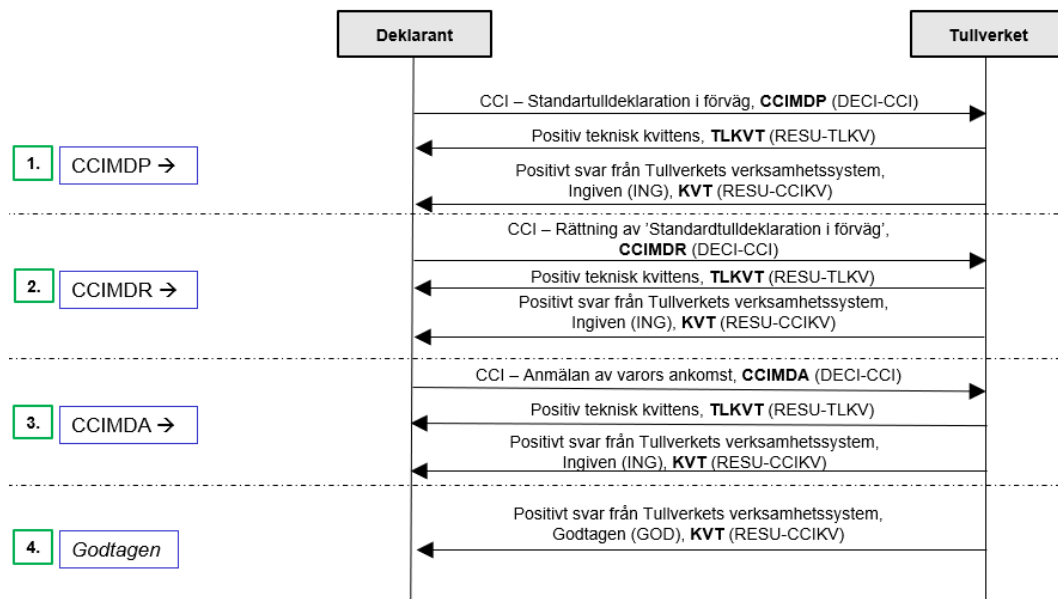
Deklarant

Tullverket

CCI – Standartulldeklaration i förväg, **CCIMDP** (DECI-CCI)

Positiv teknisk kvittens, **TLKVT** (RESU-TLKV)

1. CCIMDP →

Positivt svar från Tullverkets verksamhetssystem, Ingiven (ING), **KVT** (RESU-CCIKV)

CCI – Rättning av 'Standardtulldeklaration i förväg', **CCIMDR** (DECI-CCI)

Positiv teknisk kvittens, **TLKVT** (RESU-TLKV)

2. CCIMDR →

Positivt svar från Tullverkets verksamhetssystem, Ingiven (ING), **KVT** (RESU-CCIKV)

CCI – Anmälan av varors ankomst, **CCIMDA** (DECI-CCI)

Positiv teknisk kvittens, **TLKVT** (RESU-TLKV)

3. CCIMDA →

Positivt svar från Tullverkets verksamhetssystem, Ingiven (ING), **KVT** (RESU-CCIKV)

Positivt svar från Tullverkets verksamhetssystem, Godtagen (GOD), **KVT** (RESU-CCIKV)

4. Godtagen